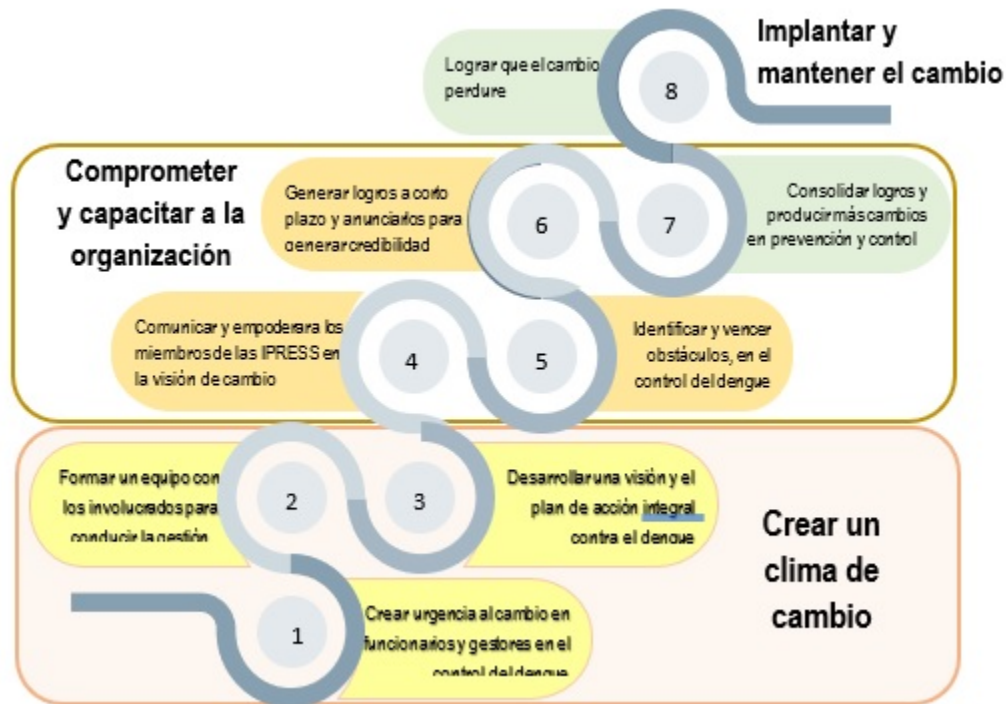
Implantar y mantener el cambio

Lograr que el cambio perdure

8

Comprometer y capacitar a la organización

Generar logros a corto plazo y anunciarlos para generar credibilidad

6

7

Consolidar logros y producir más cambios en prevención y control

Comunicar y empoderar a los miembros de las IPRESS en la visión de cambio

4

5

Identificar y vencer obstáculos, en el control del dengue

Formar un equipo con los involucrados para conducir la gestión

2

3

Desarrollar una visión y el plan de acción integral contra el dengue

Crear un clima de cambio

1

Crear urgencia al cambio en funcionarios y gestores en el control del dengue